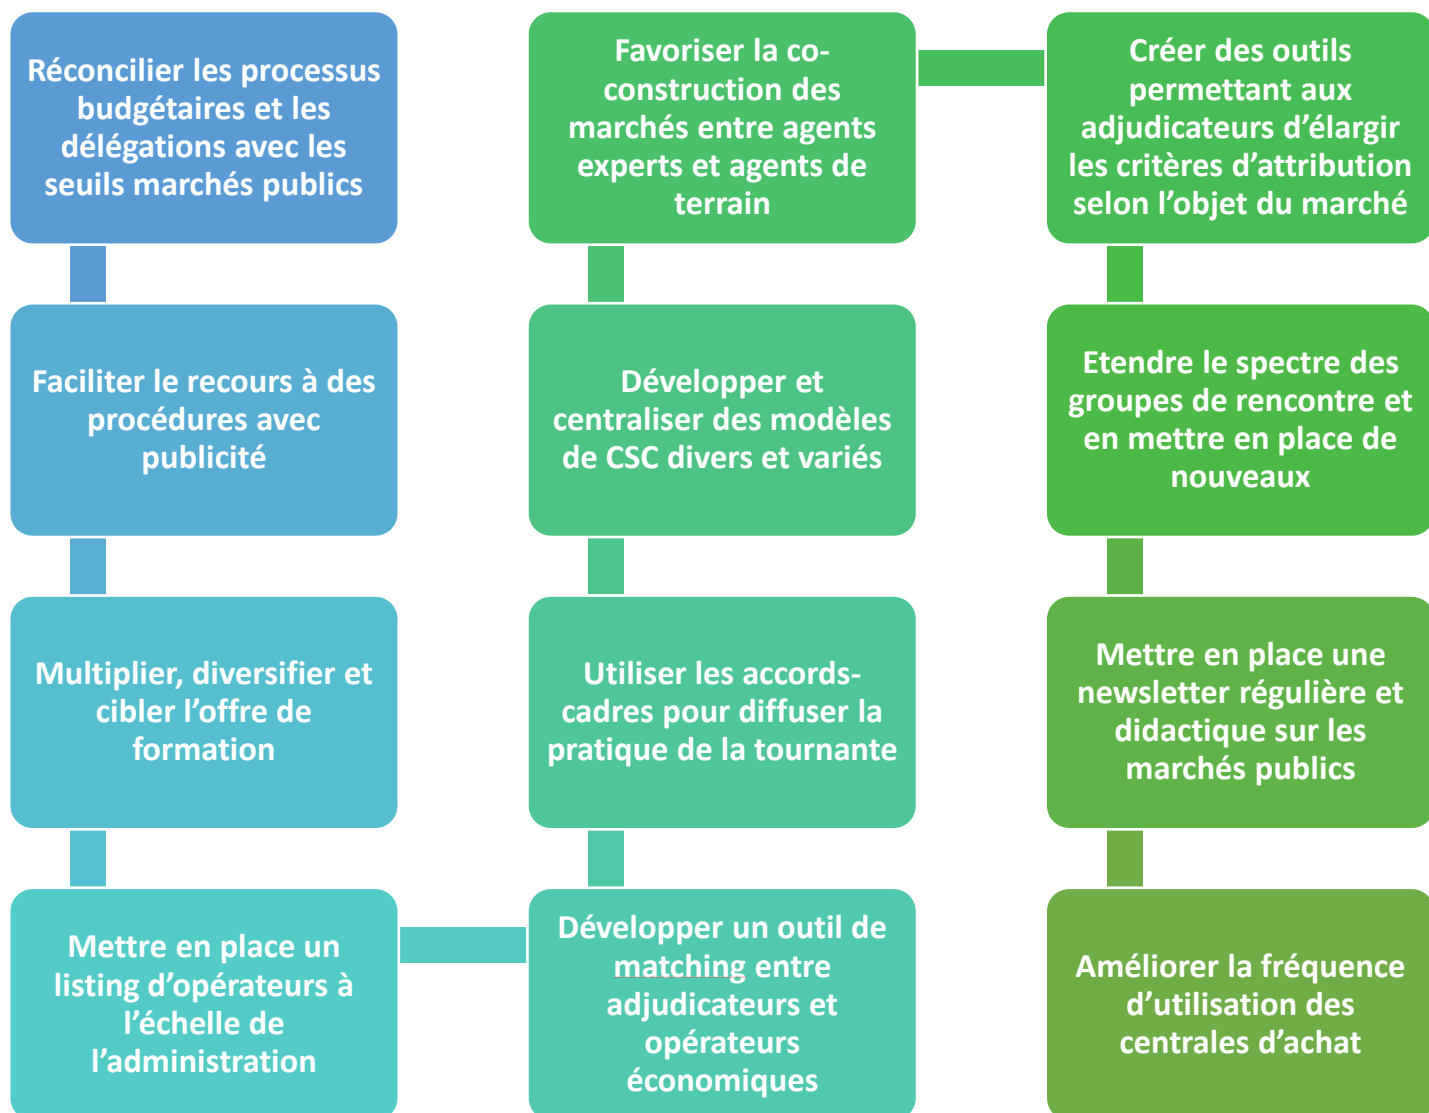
Réconcilier les processus budgétaires et les délégations avec les seuils marchés publics

Faciliter le recours à des procédures avec publicité

Multiplier, diversifier et cibler l'offre de formation

Mettre en place un listing d'opérateurs à l'échelle de l'administration

Favoriser la co-construction des marchés entre agents experts et agents de terrain

Développer et centraliser des modèles de CSC divers et variés

Utiliser les accords-cadres pour diffuser la pratique de la tournante

Développer un outil de matching entre adjudicateurs et opérateurs économiques

Créer des outils permettant aux adjudicateurs d'élargir les critères d'attribution selon l'objet du marché

Etendre le spectre des groupes de rencontre et en mettre en place de nouveaux

Mettre en place une newsletter régulière et didactique sur les marchés publics

Améliorer la fréquence d'utilisation des centrales d'achat